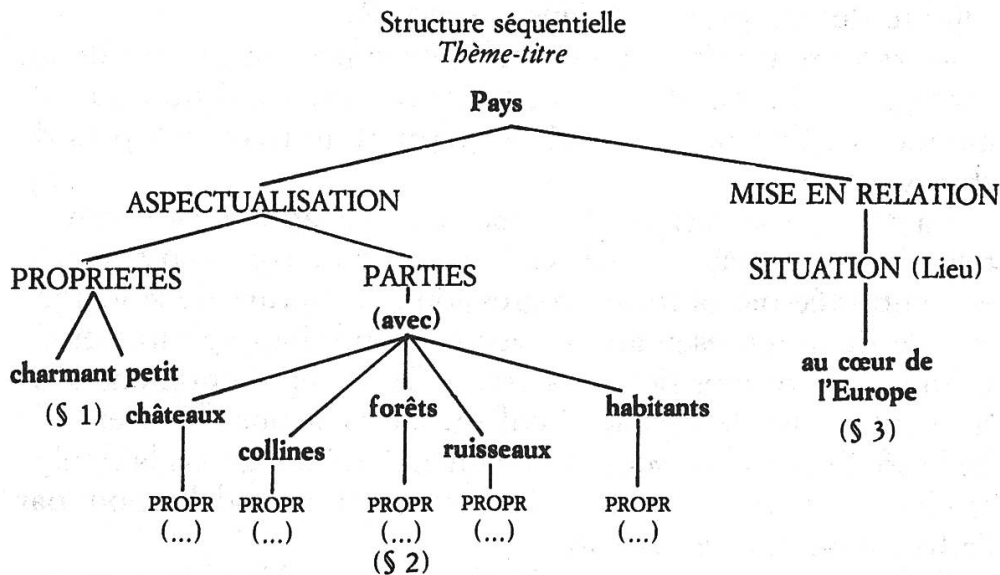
Structure séquentielle
*Thème-titre*

**Pays**

ASPECTUALISATION

MISE EN RELATION

PROPRIETES

PARTIES

SITUATION (Lieu)

**(avec)**

**charmant** **petit**

(§ 1)

**au cœur de l'Europe**

(§ 3)

**châteaux**

**collines**

**forêts**

**ruisseaux**

**habitants**

PROPR (...)

PROPR (...)

PROPR (...) (§ 2)

PROPR (...)

PROPR (...)